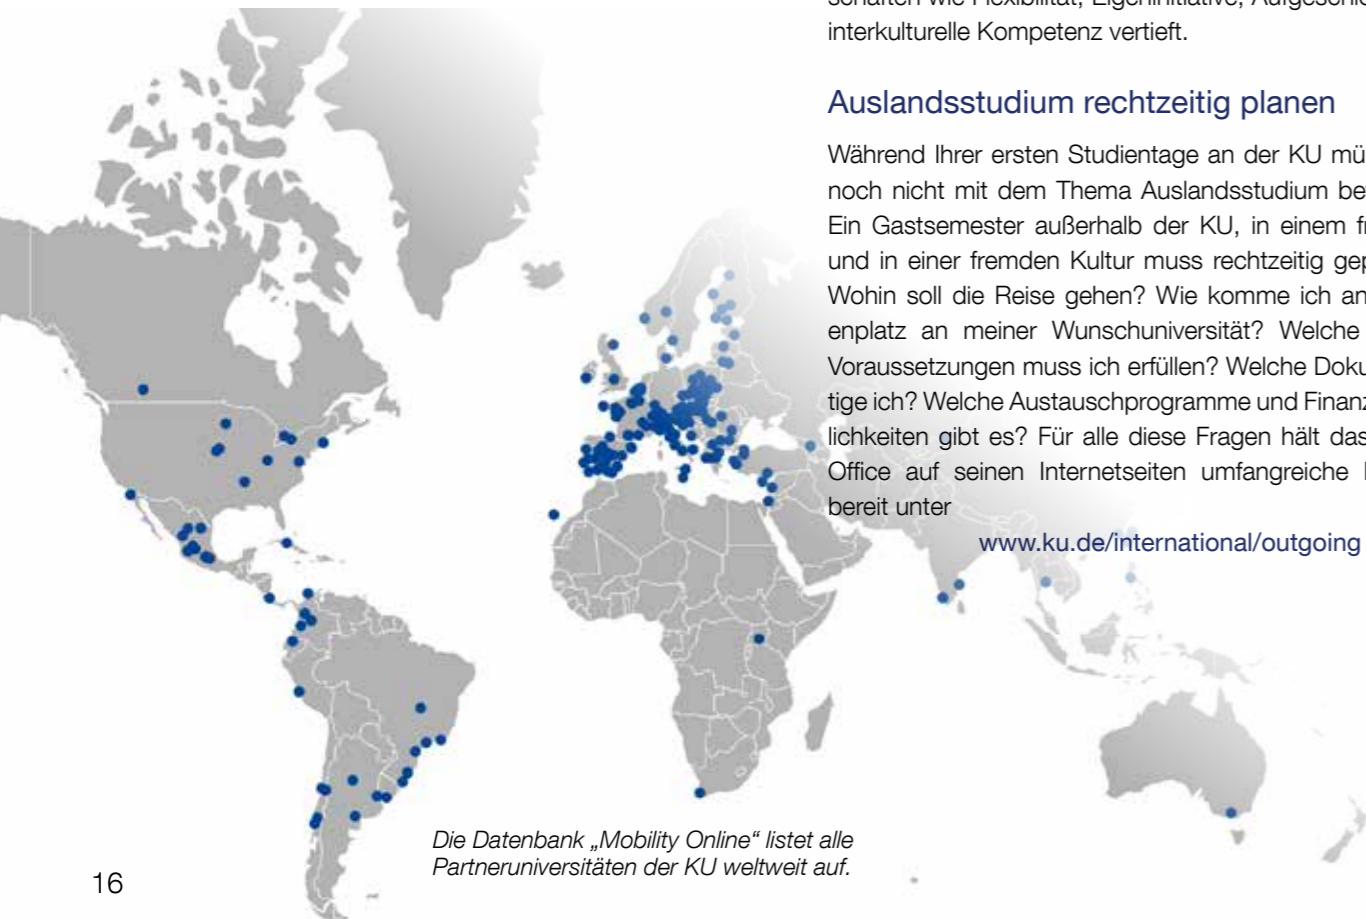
schaften wie Flexibilität, Eigeninitiative, Aufgeschlo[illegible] interkulturelle Kompetenz vertieft.

Auslandsstudium rechtzeitig planen

Während Ihrer ersten Studientage an der KU mü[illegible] noch nicht mit dem Thema Auslandsstudium be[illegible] Ein Gastsemester außerhalb der KU, in einem fr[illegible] und in einer fremden Kultur muss rechtzeitig gep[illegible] Wohin soll die Reise gehen? Wie komme ich an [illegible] enplatz an meiner Wunschuniversität? Welche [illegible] Voraussetzungen muss ich erfüllen? Welche Doku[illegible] tige ich? Welche Austauschprogramme und Finanz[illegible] lichkeiten gibt es? Für alle diese Fragen hält das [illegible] Office auf seinen Internetseiten umfangreiche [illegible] bereit unter

www.ku.de/international/outgoing

Die Datenbank „Mobility Online“ listet alle Partneruniversitäten der KU weltweit auf.

16